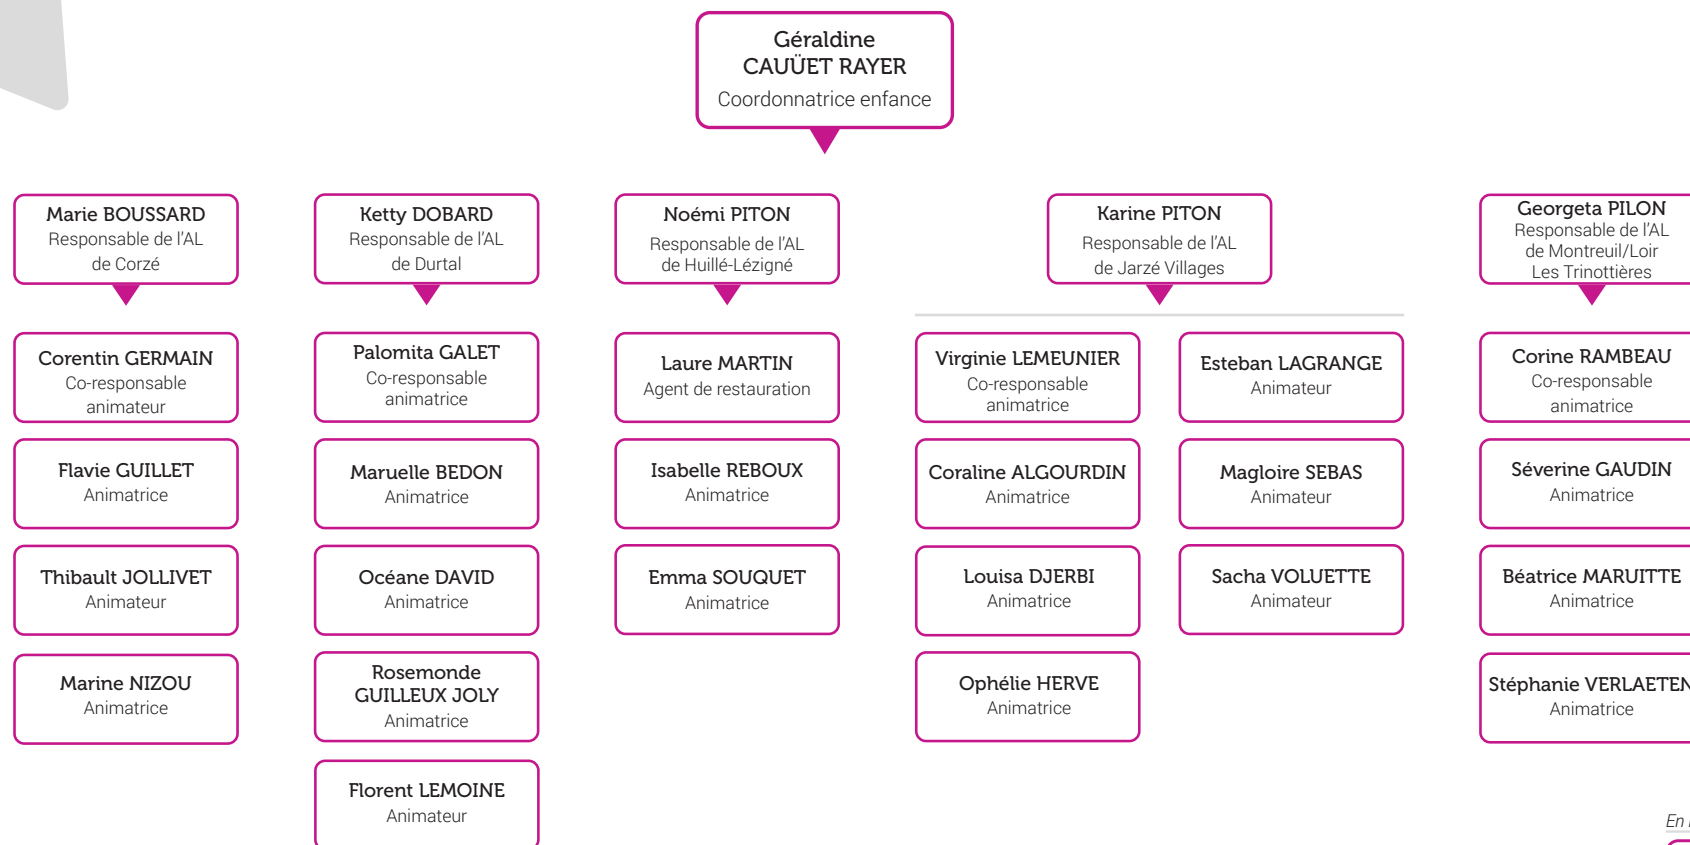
Géraldine CAUÜET RAYER
Coordonnatrice enfance

Marie BOUSSARD
Responsable de l'AL de Corzé

Corentin GERMAIN
Co-responsable animateur

Flavie GUILLET
Animatrice

Thibault JOLLIVET
Animateur

Marine NIZOU
Animatrice

Ketty DOBARD
Responsable de l'AL de Durtal

Palomita GALET
Co-responsable animatrice

Maruelle BEDON
Animatrice

Océane DAVID
Animatrice

Rosemonde GUILLEUX JOLY
Animatrice

Florent LEMOINE
Animateur

Noémi PITON
Responsable de l'AL de Huillé-Lézigné

Laure MARTIN
Agent de restauration

Isabelle REBOUX
Animatrice

Emma SOUQUET
Animatrice

Karine PITON
Responsable de l'AL de Jarzé Villages

Virginie LEMEUNIER
Co-responsable animatrice

Coraline ALGOURDIN
Animatrice

Louisa DJERBI
Animatrice

Ophélie HERVE
Animatrice

Esteban LAGRANGE
Animateur

Magloire SEBAS
Animateur

Sacha VOLUETTE
Animateur

Georgeta PILON
Responsable de l'AL de Montreuil/Loir Les Trinottières

Corine RAMBEAU
Co-responsable animatrice

Séverine GAUDIN
Animatrice

Béatrice MARUITTE
Animatrice

Stéphanie VERLAETEN
Animatrice

En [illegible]